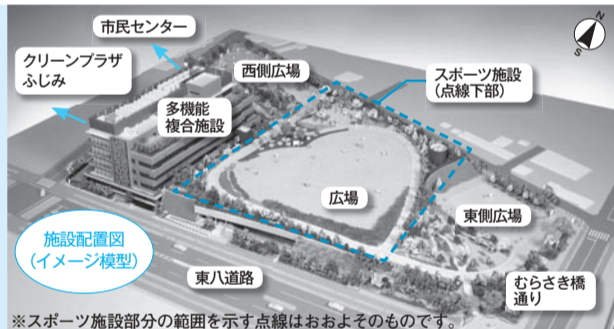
市民センター

クリーンプラザ ふじみ

西側広場

スポーツ施設 (点線下部)

多機能 複合施設

N

S

広場

東側広場

施設配置図 (イメージ模型)

東八道路

むらさき橋 通り

※スポーツ施設部分の範囲を示す点線はおおよそのものです。